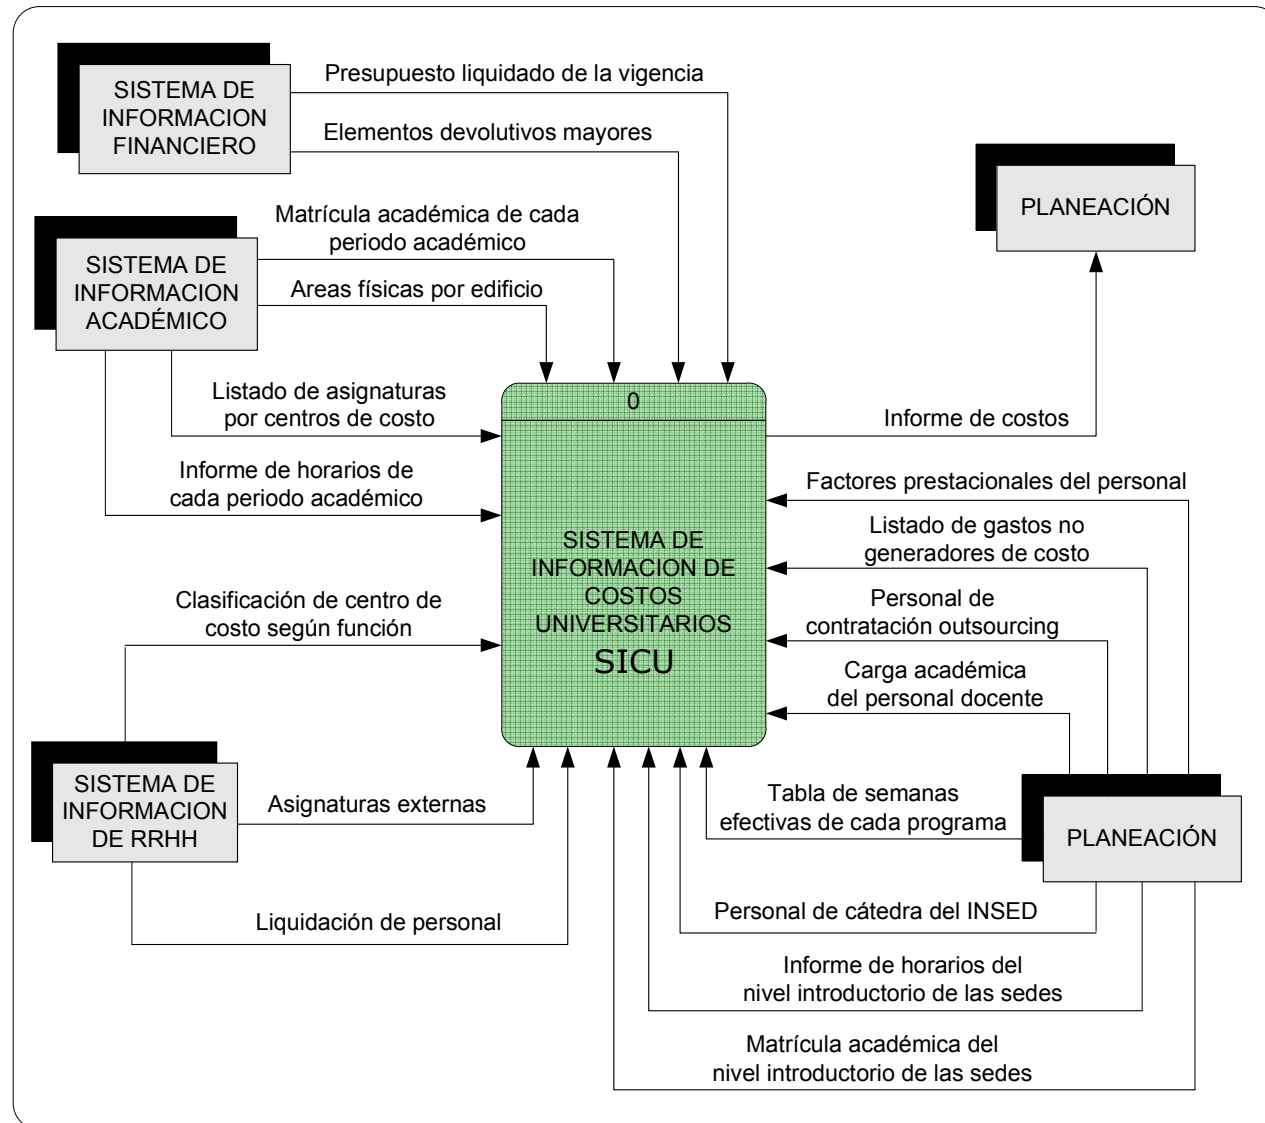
SISTEMA DE INFORMACION FINANCIERO

Presupuesto liquidado de la vigencia

Elementos devolutivos mayores

PLANEACIÓN

SISTEMA DE INFORMACION ACADÉMICO

Matrícula académica de cada periodo académico

Areas físicas por edificio

Listado de asignaturas por centros de costo

Informe de horarios de cada periodo académico

0

SISTEMA DE INFORMACION DE COSTOS UNIVERSITARIOS

SICU

Informe de costos

Factores prestacionales del personal

Listado de gastos no generadores de costo

Personal de contratación outsourcing

Carga académica del personal docente

Clasificación de centro de costo según función

SISTEMA DE INFORMACION DE RRHH

Asignaturas externas

Tabla de semanas efectivas de cada programa

PLANEACIÓN

Personal de cátedra del INSED

Liquidación de personal

Informe de horarios del nivel introductorio de las sedes

Matrícula académica del nivel introductorio de las sedes